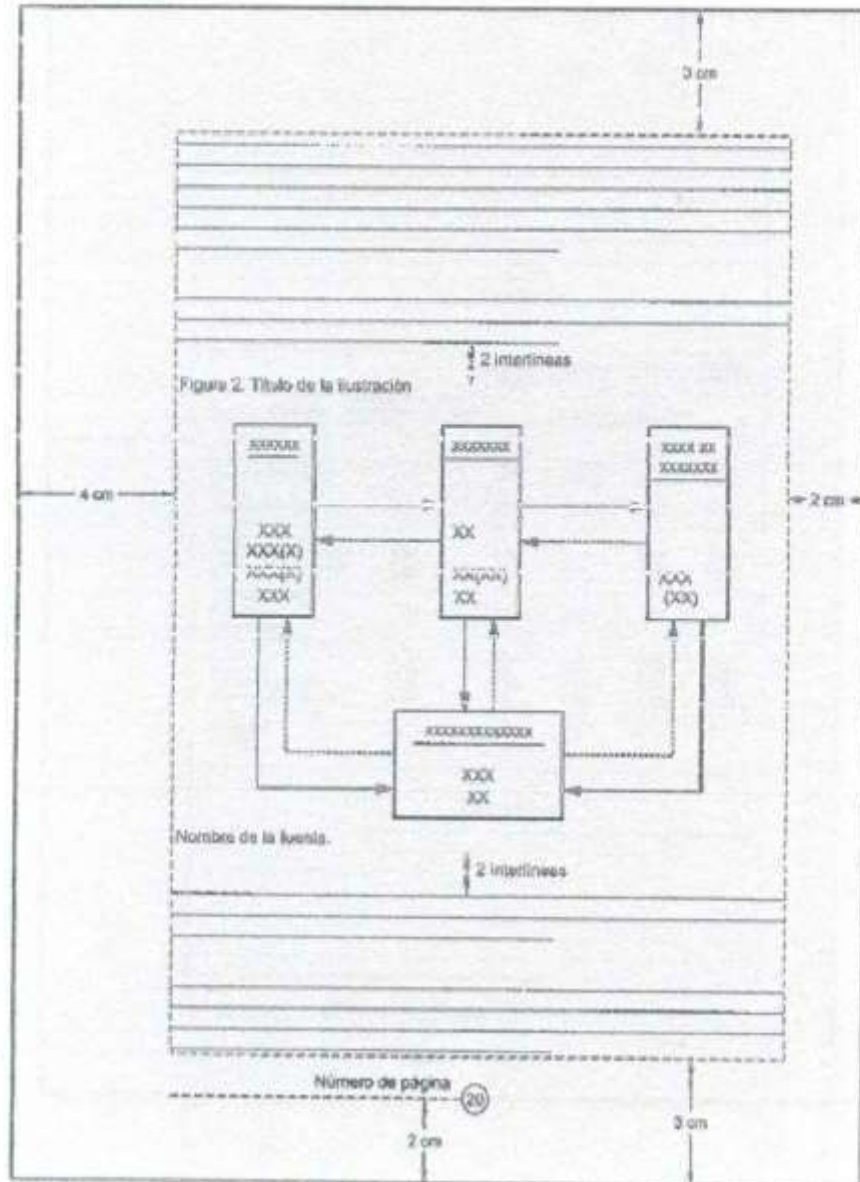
3 cm

2 interlíneas

Figura 2. Título de la ilustración

4 cm

2 cm

XXXXXX

XXX
XXX(X)
XXX(X)
XXX

XXXXXX

XX

XX(XX)
XX

XXXX XX
XXXXXX

XXX
(XX)

XXXXXXXXXXXX

XXX
XX

Nombre de la fuente.

2 interlíneas

Número de página 20

2 cm

3 cm